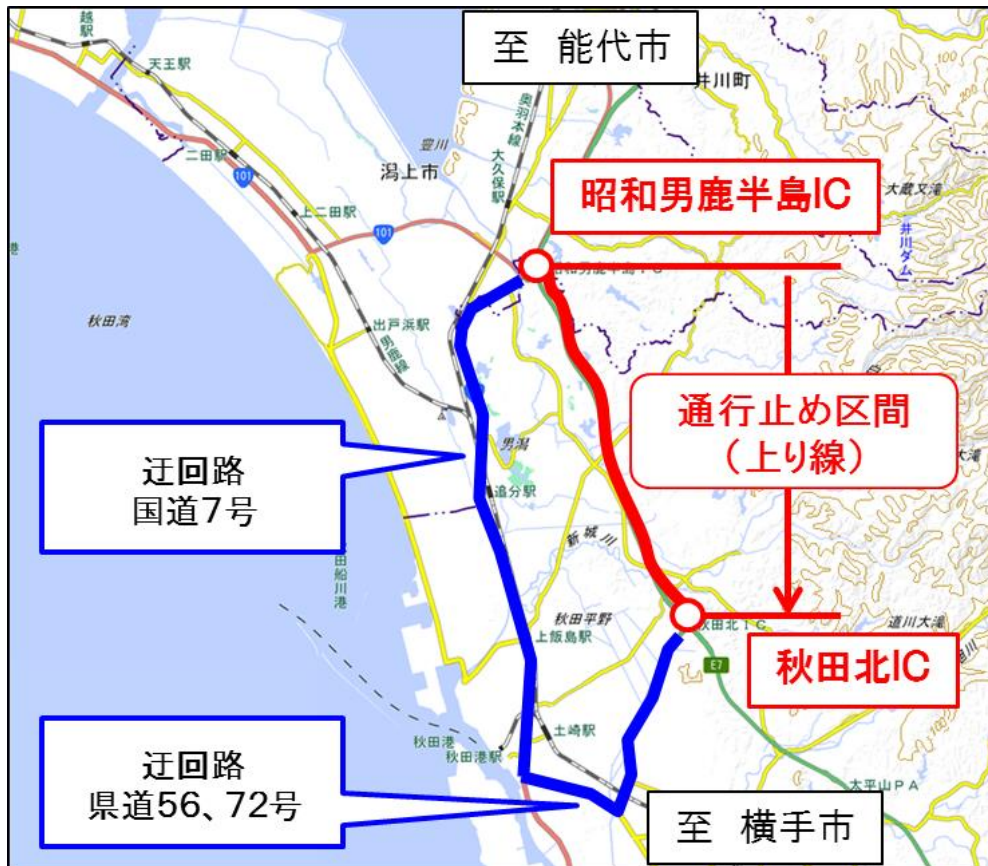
至　能代市

越駅
天王駅
二田駅
101
上二田駅
潟上市
豊川
奥羽本線
大久保駅
井川町
101
秋田湾
出戸浜駅
男鹿線
大蔵又滝
井川ダム

昭和男鹿半島IC

昭和男鹿半島ＩＣ

通行止め区間
（上り線）

迂回路
国道7号

男潟
追分駅
新城川
秋田船川港
秋田平野
上飯島駅
秋田北ＩＣ
道川大滝
E7

秋田北IC

迂回路
県道56、72号

秋田港
秋田港駅
土崎駅
太平山ＰＡ

至　横手市